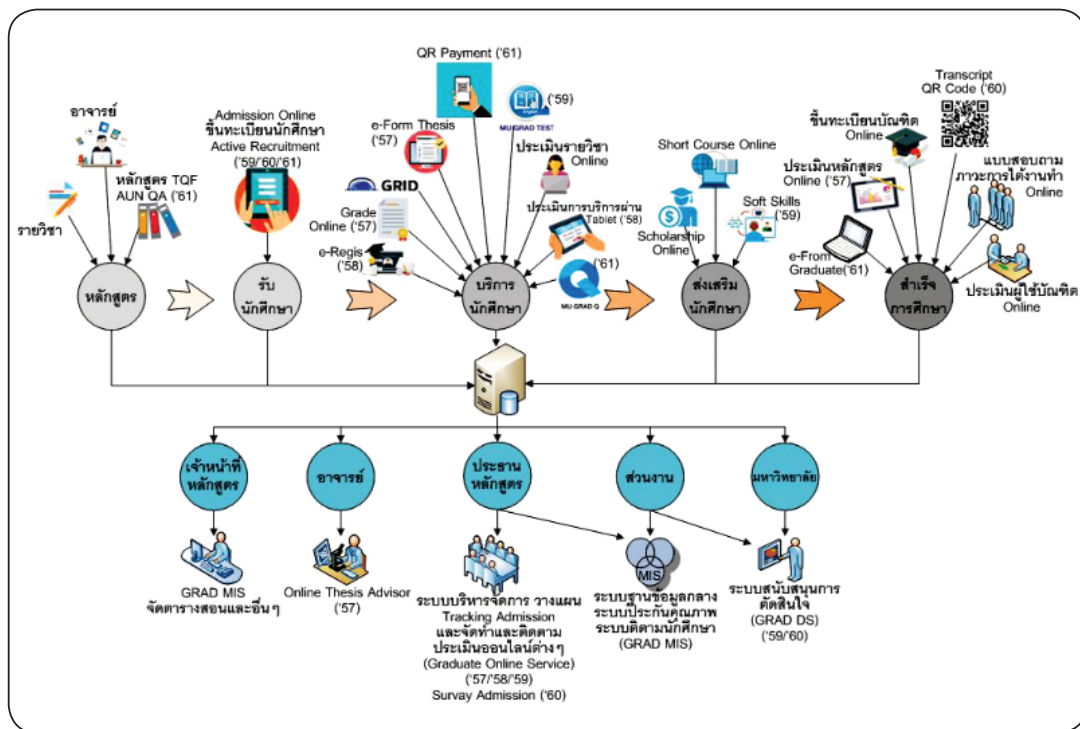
QR Payment ('61)

อาจารย์

Admission Online
ขึ้นทะเบียนนักศึกษา
Active Recruitment
('59/'60/'61)

e-Form Thesis
('57)

('59)
MU GRAD TEST

ประเมินรายวิชา
Online

หลักสูตร TQF
AUN QA ('61)

GRID

Grade
Online ('57)

e-Regis
('58)

ประเมินการบริการผ่าน
Tablet ('58)

('61)
MU GRAD Q

รายวิชา

Short Course Online

Scholarship
Online

Soft Skills
('59)

Transcript
QR Code ('60)

ขึ้นทะเบียนบัณฑิต
Online

ประเมินหลักสูตร
Online ('57)

แบบสอบถาม
ภาวะการได้งานทำ
Online

e-From
Graduate('61)

ประเมินผู้ใช้บัณฑิต
Online

หลักสูตร

รับ
นักศึกษา

บริการ
นักศึกษา

ส่งเสริม
นักศึกษา

สำเร็จ
การศึกษา

เจ้าหน้าที่
หลักสูตร

อาจารย์

ประธาน
หลักสูตร

ส่วนงาน

มหาวิทยาลัย

GRAD MIS
จัดตารางสอนและอื่นๆ

Online Thesis Advisor
('57

ระบบบริหารจัดการ วางแผน
Tracking Admission
และจัดทำและติดตาม
ประเมินออนไลน์ต่างๆ
(Graduate Online Service)
('57/'58/'59)
Survay Admission ('60)

MIS
ระบบฐานข้อมูลกลาง
ระบบประกันคุณภาพ
ระบบติดตามนักศึกษา
(GRAD MIS)

ระบบสนับสนุนการ
ตัดสินใจ
(GRAD DS)
('59/'60)